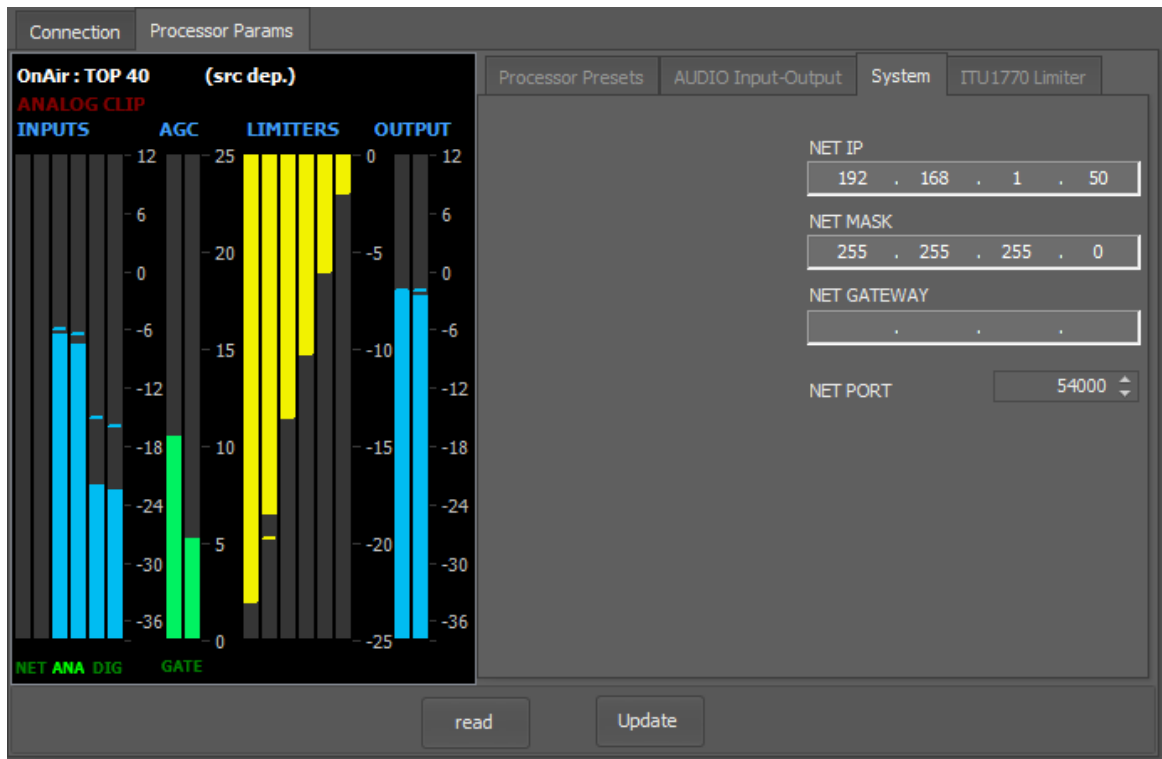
Connection
Processor Params

OnAir : TOP 40 (src dep.)
ANALOG CLIP
INPUTS
AGC
LIMITERS
OUTPUT

12
6
0
-6
-12
-18
-24
-30
-36

25
20
15
10
5
0

0
-5
-10
-15
-20
-25

12
6
0
-6
-12
-18
-24
-30
-36

NET ANA DIG
GATE

Processor Presets
AUDIO Input-Output
System
ITU1770 Limiter

NET IP
192 . 168 . 1 . 50
NET MASK
255 . 255 . 255 . 0
NET GATEWAY
. . .
NET PORT
54000

read
Update